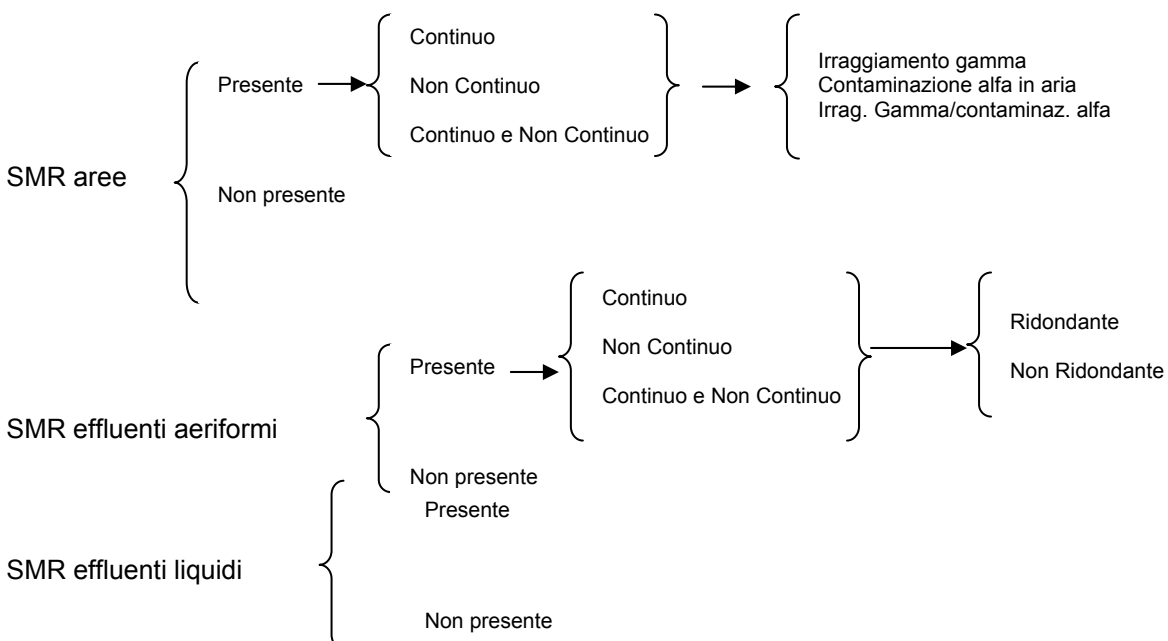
SMR aree

Presente

Continuo

Non Continuo

Continuo e Non Continuo

Irraggiamento gamma
Contaminazione alfa in aria
Irrag. Gamma/contaminaz. alfa

Non presente

SMR effluenti aeriformi

Presente

Continuo

Non Continuo

Continuo e Non Continuo

Ridondante

Non Ridondante

Non presente

SMR effluenti liquidi

Presente

Non presente